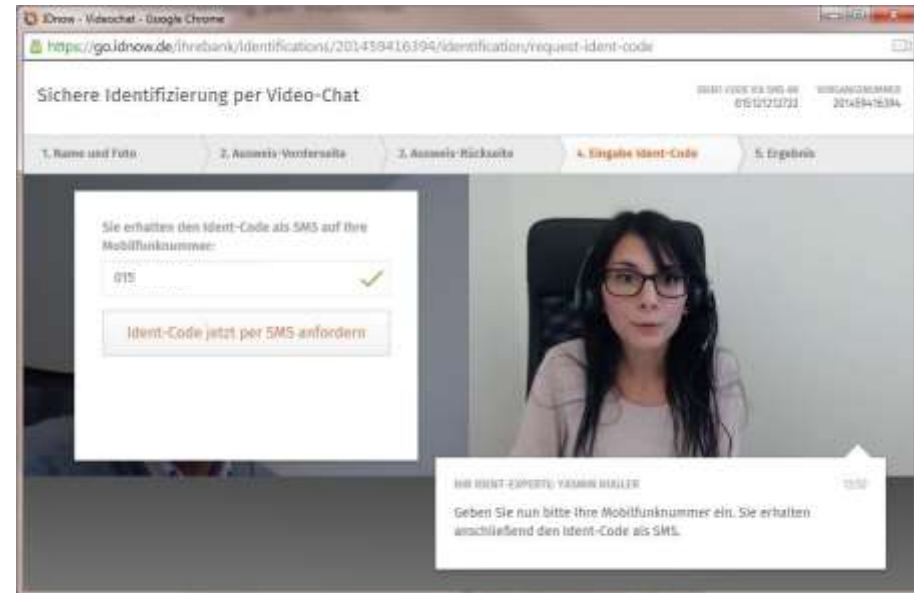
IDnow - Videochat - Google Chrome

https://go.idnow.de/ihrebank/identifications/201459416394/identification/request-ident-code

Sichere Identifizierung per Video-Chat

IDENT-CODE VIA SMS AN 015121212122

VORGANGSNUMMER 201459416394

1. Name und Foto

2. Ausweis-Vorderseite

3. Ausweis-Rückseite

4. Eingabe Ident-Code

5. Ergebnis

Sie erhalten den Ident-Code als SMS auf Ihre Mobilfunknummer:

015

Ident-Code jetzt per SMS anfordern

IHR IDENT-EXPERTE: YASMIN MAHLER

13:32

Geben Sie nun bitte Ihre Mobilfunknummer ein. Sie erhalten anschließend den Ident-Code als SMS.